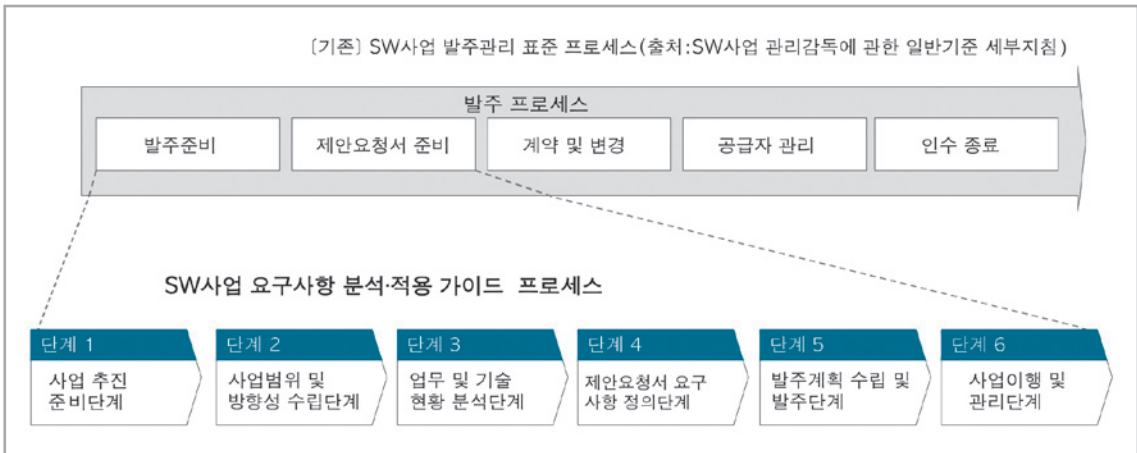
〔기존〕 SW사업 발주관리 표준 프로세스(출처:SW사업 관리감독에 관한 일반기준 세부지침)

발주 프로세스

발주준비

제안요청서 준비

계약 및 변경

공급자 관리

인수 종료

SW사업 요구사항 분석·적용 가이드 프로세스

단계 1
사업 추진 준비단계

단계 2
사업범위 및 방향성 수립단계

단계 3
업무 및 기술 현황 분석단계

단계 4
제안요청서 요구사항 정의단계

단계 5
발주계획 수립 및 발주단계

단계 6
사업이행 및 관리단계